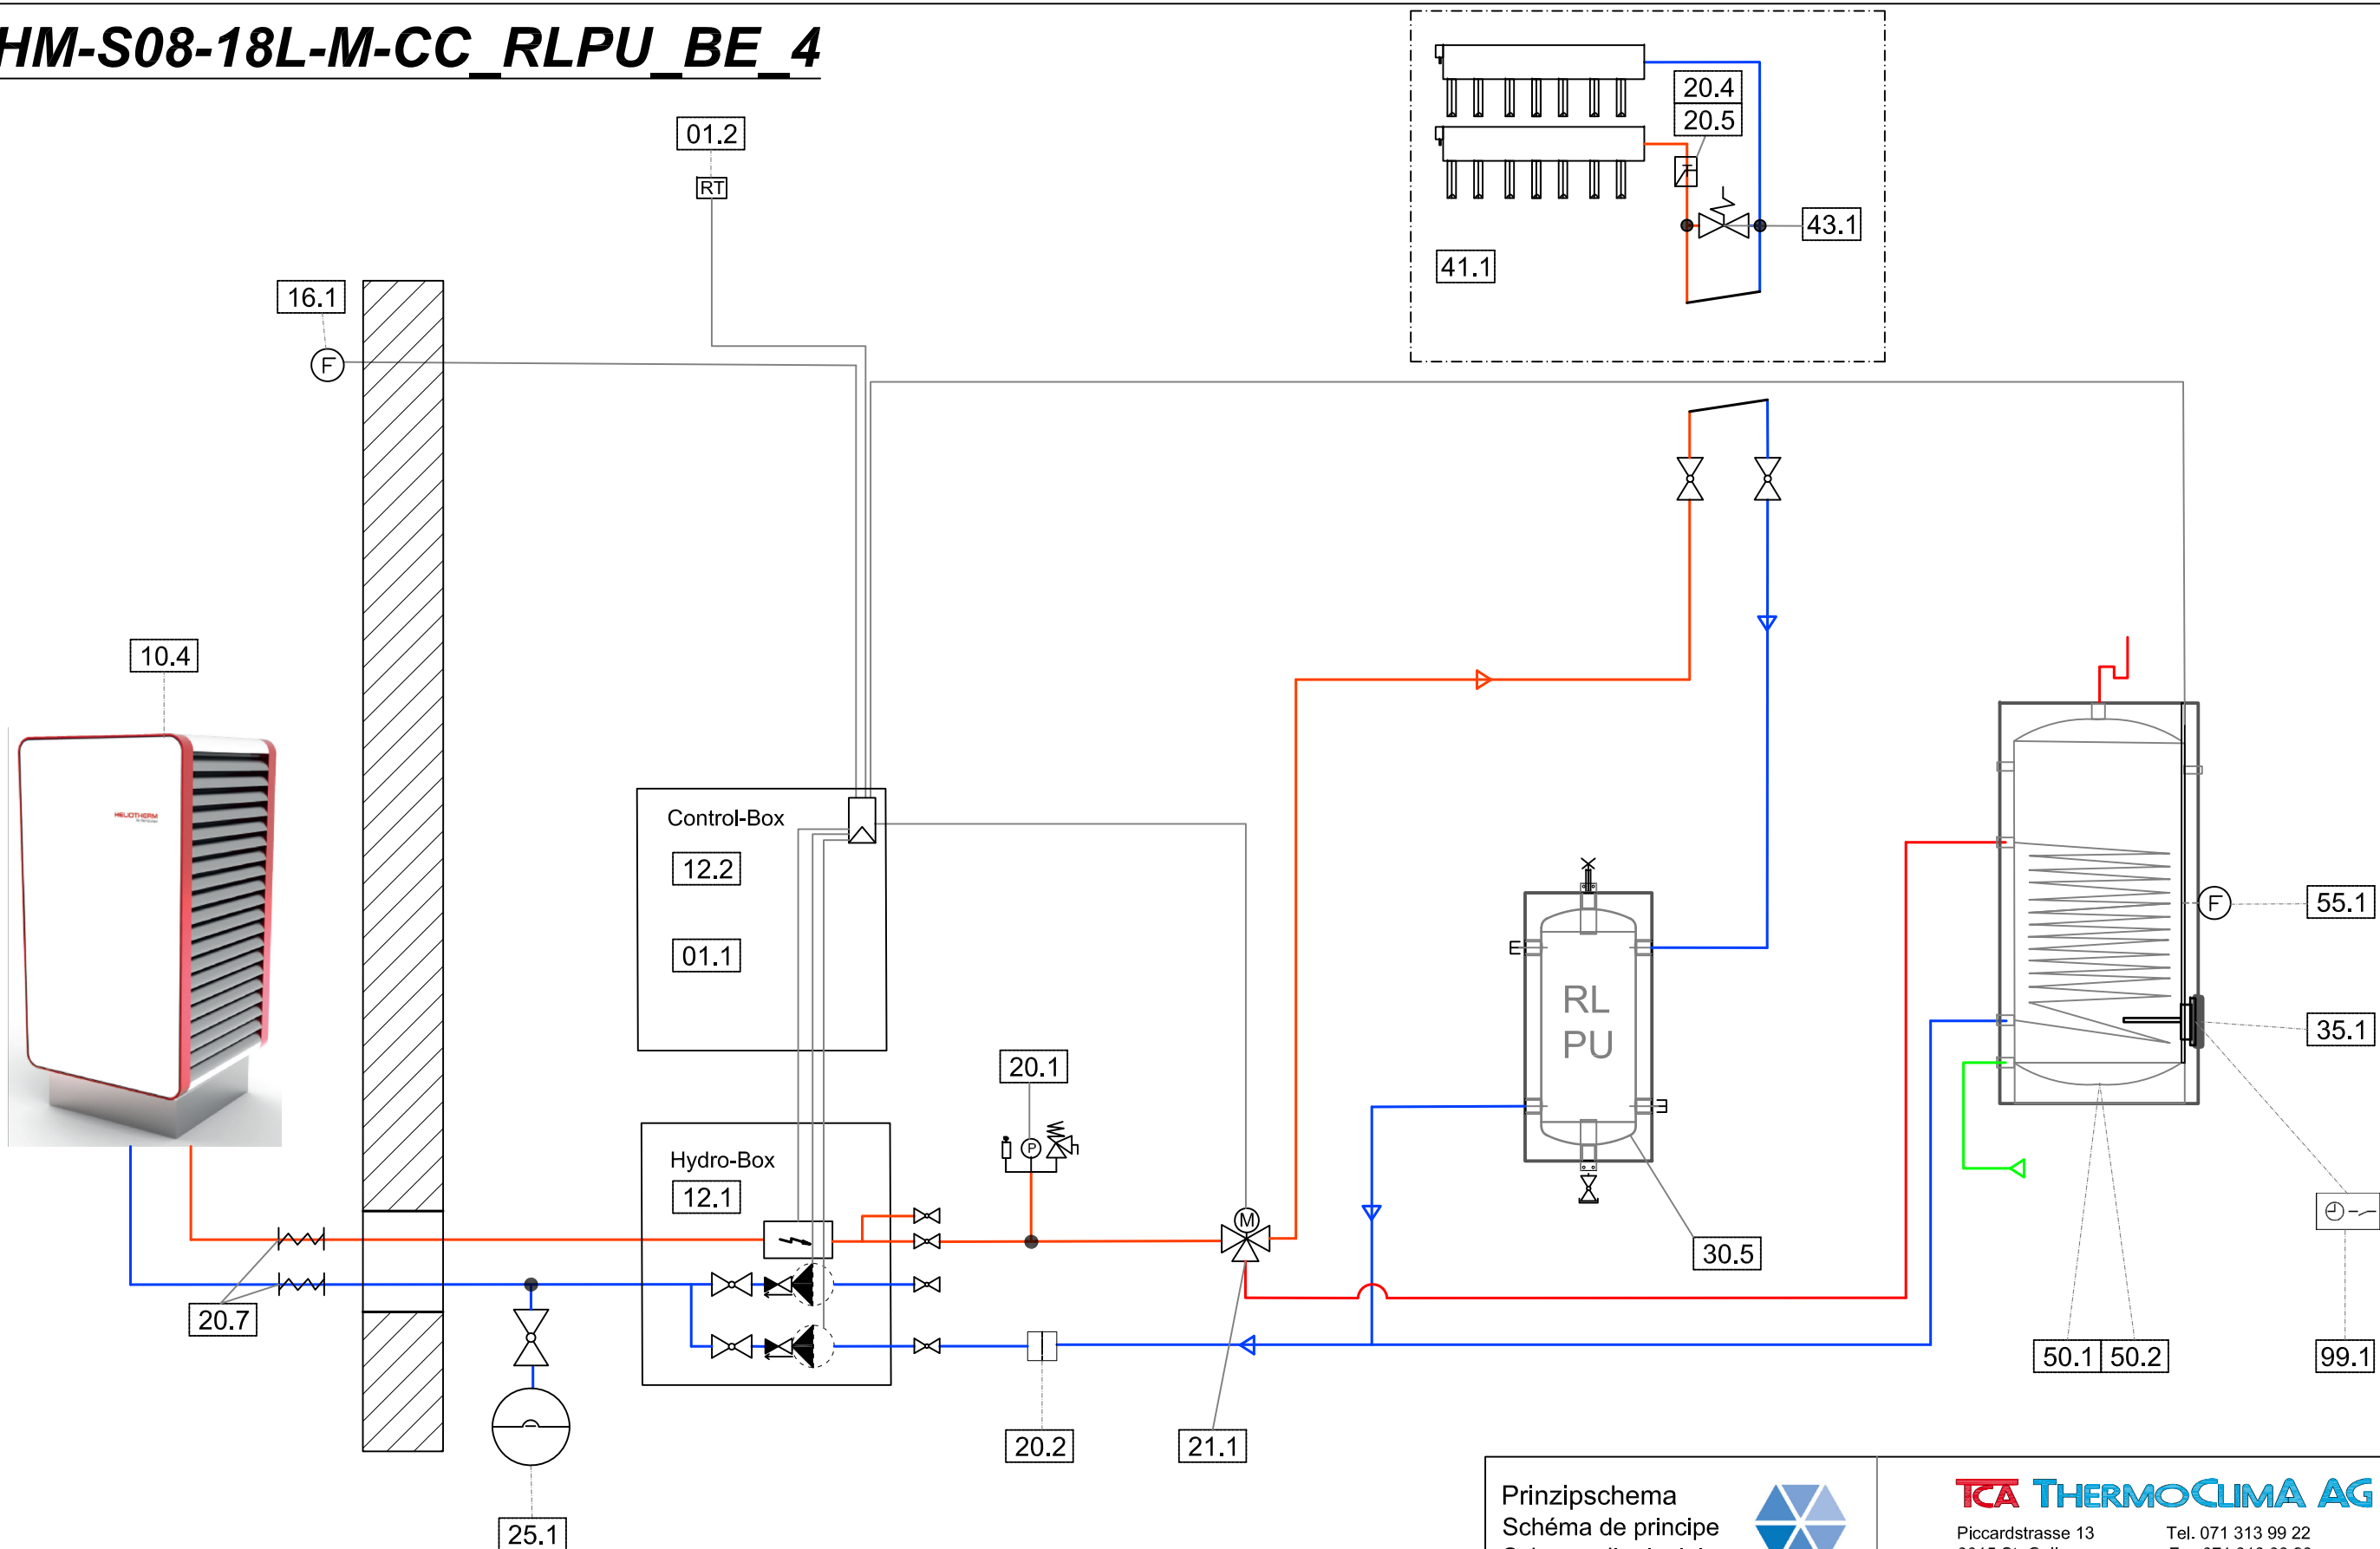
HM-S08-18L-M-CC_RLPU_BE_4

01.2
RT
16.1
F
20.4
20.5
43.1
41.1
10.4
HELIOTHERM
Control-Box
12.2
01.1
RL
PU
55.1
F
35.1
20.1
P
Hydro-Box
12.1
M
30.5
20.7
50.1
50.2
99.1
20.2
21.1
25.1
Prinzipschema
Schéma de principe
TCA THERMOCLIMA AG
Piccardstrasse 13
Tel. 071 313 99 22